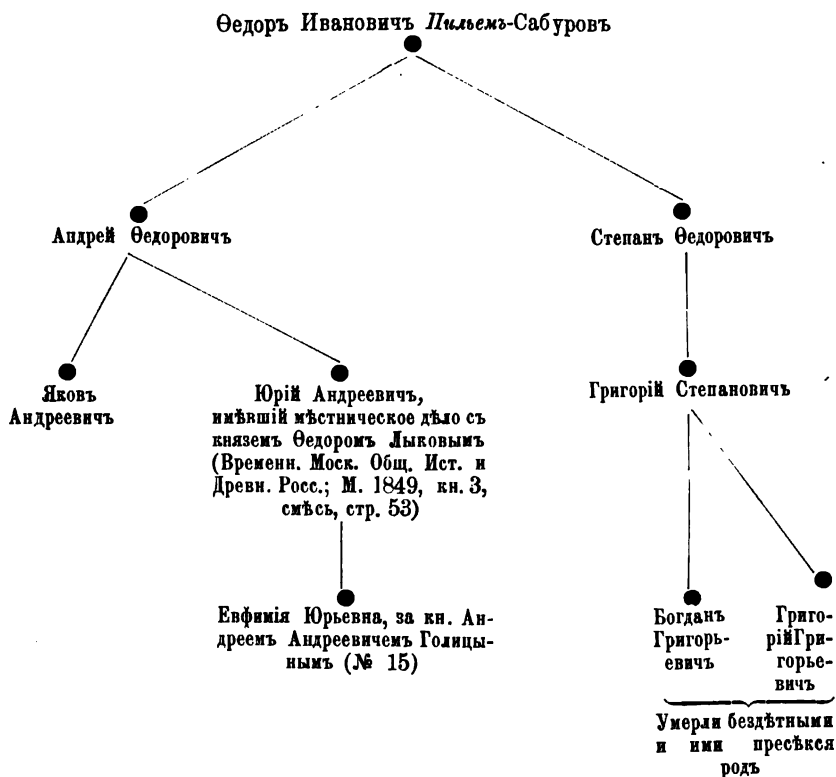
Өедоръ Ивановичъ *Пильемъ*-Сабуровъ

Андрей Өедоровичъ

Степанъ Өедоровичъ

Яковъ Андреевичъ

Юрій Андреевичъ, имѣвшій мѣстническое дѣло съ княземъ Өедоромъ Лыковымъ (Временн. Моск. Общ. Ист. и Древн. Росс.; М. 1849, кн. 3, смѣсь, стр. 53)

Григорій Степановичъ

Евфимія Юрьевна, за кн. Андреемъ Андреевичемъ Голицынымъ (№ 15)

Богданъ Григорьевичъ

Григорій Григорьевичъ

Умерли бездѣтными и ими пресѣкся родъ